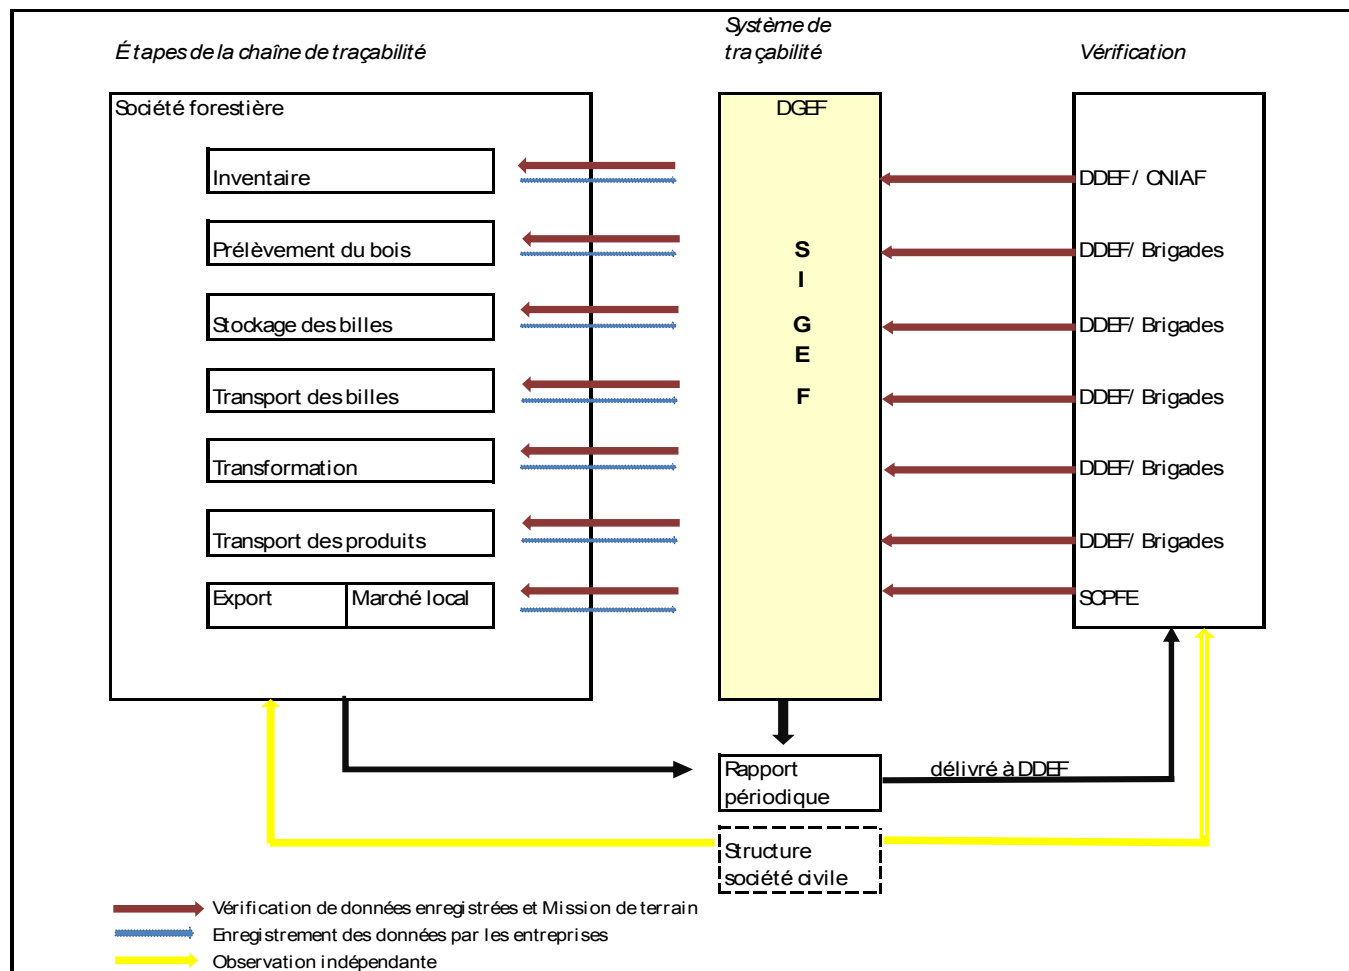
Étapes de la chaîne de traçabilité

Système de traçabilité

Vérification

Société forestière

Inventaire

Prélèvement du bois

Stockage des billes

Transport des billes

Transformation

Transport des produits

Export

Marché local

DGEF

S
I
G
E
F

DDEF / CNIAF

DDEF/ Brigades

DDEF/ Brigades

DDEF/ Brigades

DDEF/ Brigades

DDEF/ Brigades

SCPFE

Rapport périodique

délivré à DDEF

Structure société civile

Vérification de données enregistrées et Mission de terrain

Enregistrement des données par les entreprises

Observation indépendante